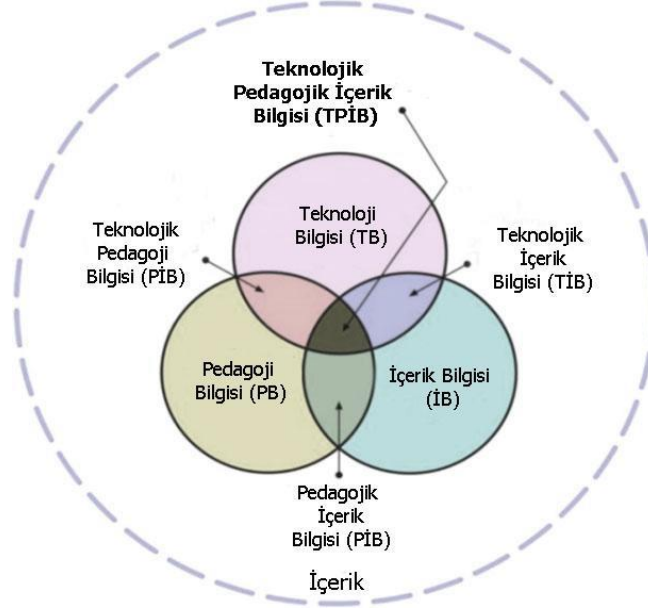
Teknolojik Pedagojik İçerik Bilgisi (TPİB)

Teknolojik Pedagoji Bilgisi (PİB)

Teknoloji Bilgisi (TB)

Teknolojik İçerik Bilgisi (TİB)

Pedagoji Bilgisi (PB)

İçerik Bilgisi (İB)

Pedagojik İçerik Bilgisi (PİB)

İçerik